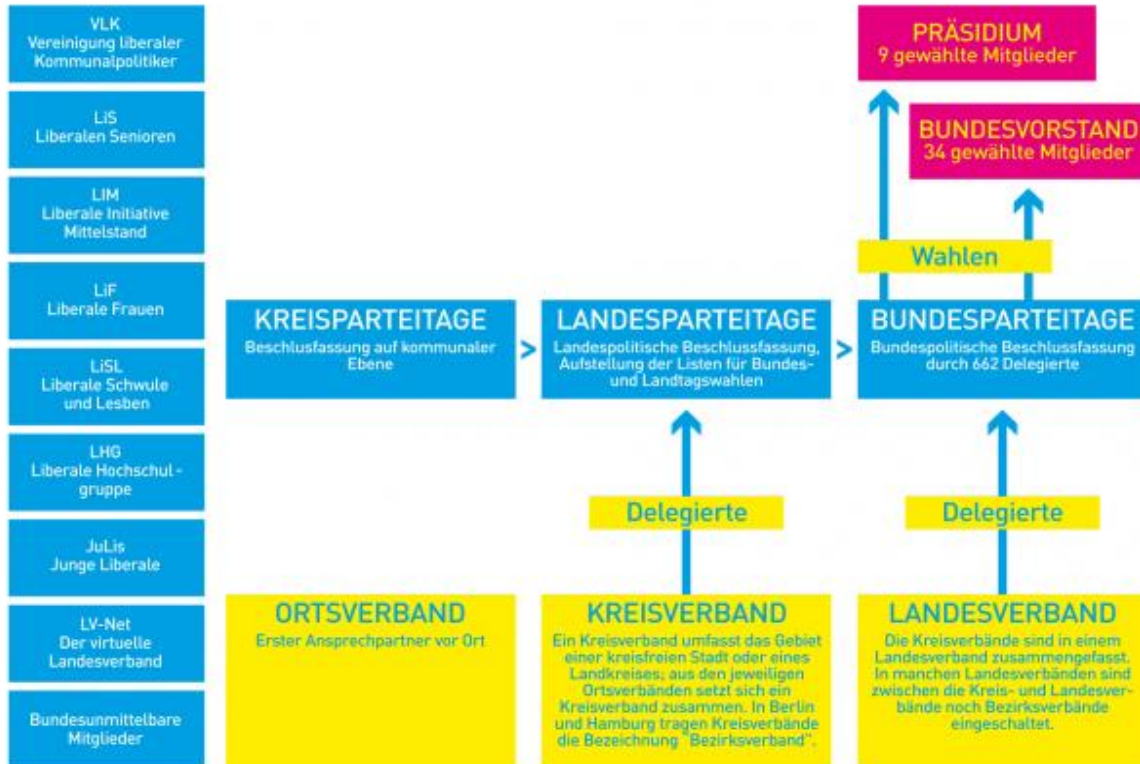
VLK
Vereinigung liberaler Kommunalpolitiker

LiS
Liberalen Senioren

LIM
Liberale Initiative Mittelstand

LiF
Liberale Frauen

LiSL
Liberale Schwule und Lesben

LHG
Liberale Hochschulgruppe

JuLis
Junge Liberale

LV-Net
Der virtuelle Landesverband

Bundesunmittelbare Mitglieder

PRÄSIDIUM
9 gewählte Mitglieder

BUNDESVORSTAND
34 gewählte Mitglieder

Wahlen

KREISPARTEITAGE
Beschlusfassung auf kommunaler Ebene

>

LANDESPARTEITAGE
Landespolitische Beschlussfassung, Aufstellung der Listen für Bundes- und Landtagswahlen

>

BUNDESPARTEITAGE
Bundespolitische Beschlussfassung durch 662 Delegierte

Delegierte

Delegierte

ORTSVERBAND
Erster Ansprechpartner vor Ort

KREISVERBAND
Ein Kreisverband umfasst das Gebiet einer kreisfreien Stadt oder eines Landkreises; aus den jeweiligen Ortsverbänden setzt sich ein Kreisverband zusammen. In Berlin und Hamburg tragen Kreisverbände die Bezeichnung "Bezirksverband".

LANDESVERBAND
Die Kreisverbände sind in einem Landesverband zusammengefasst. In manchen Landesverbänden sind zwischen die Kreis- und Landesverbände noch Bezirksverbände eingeschaltet.